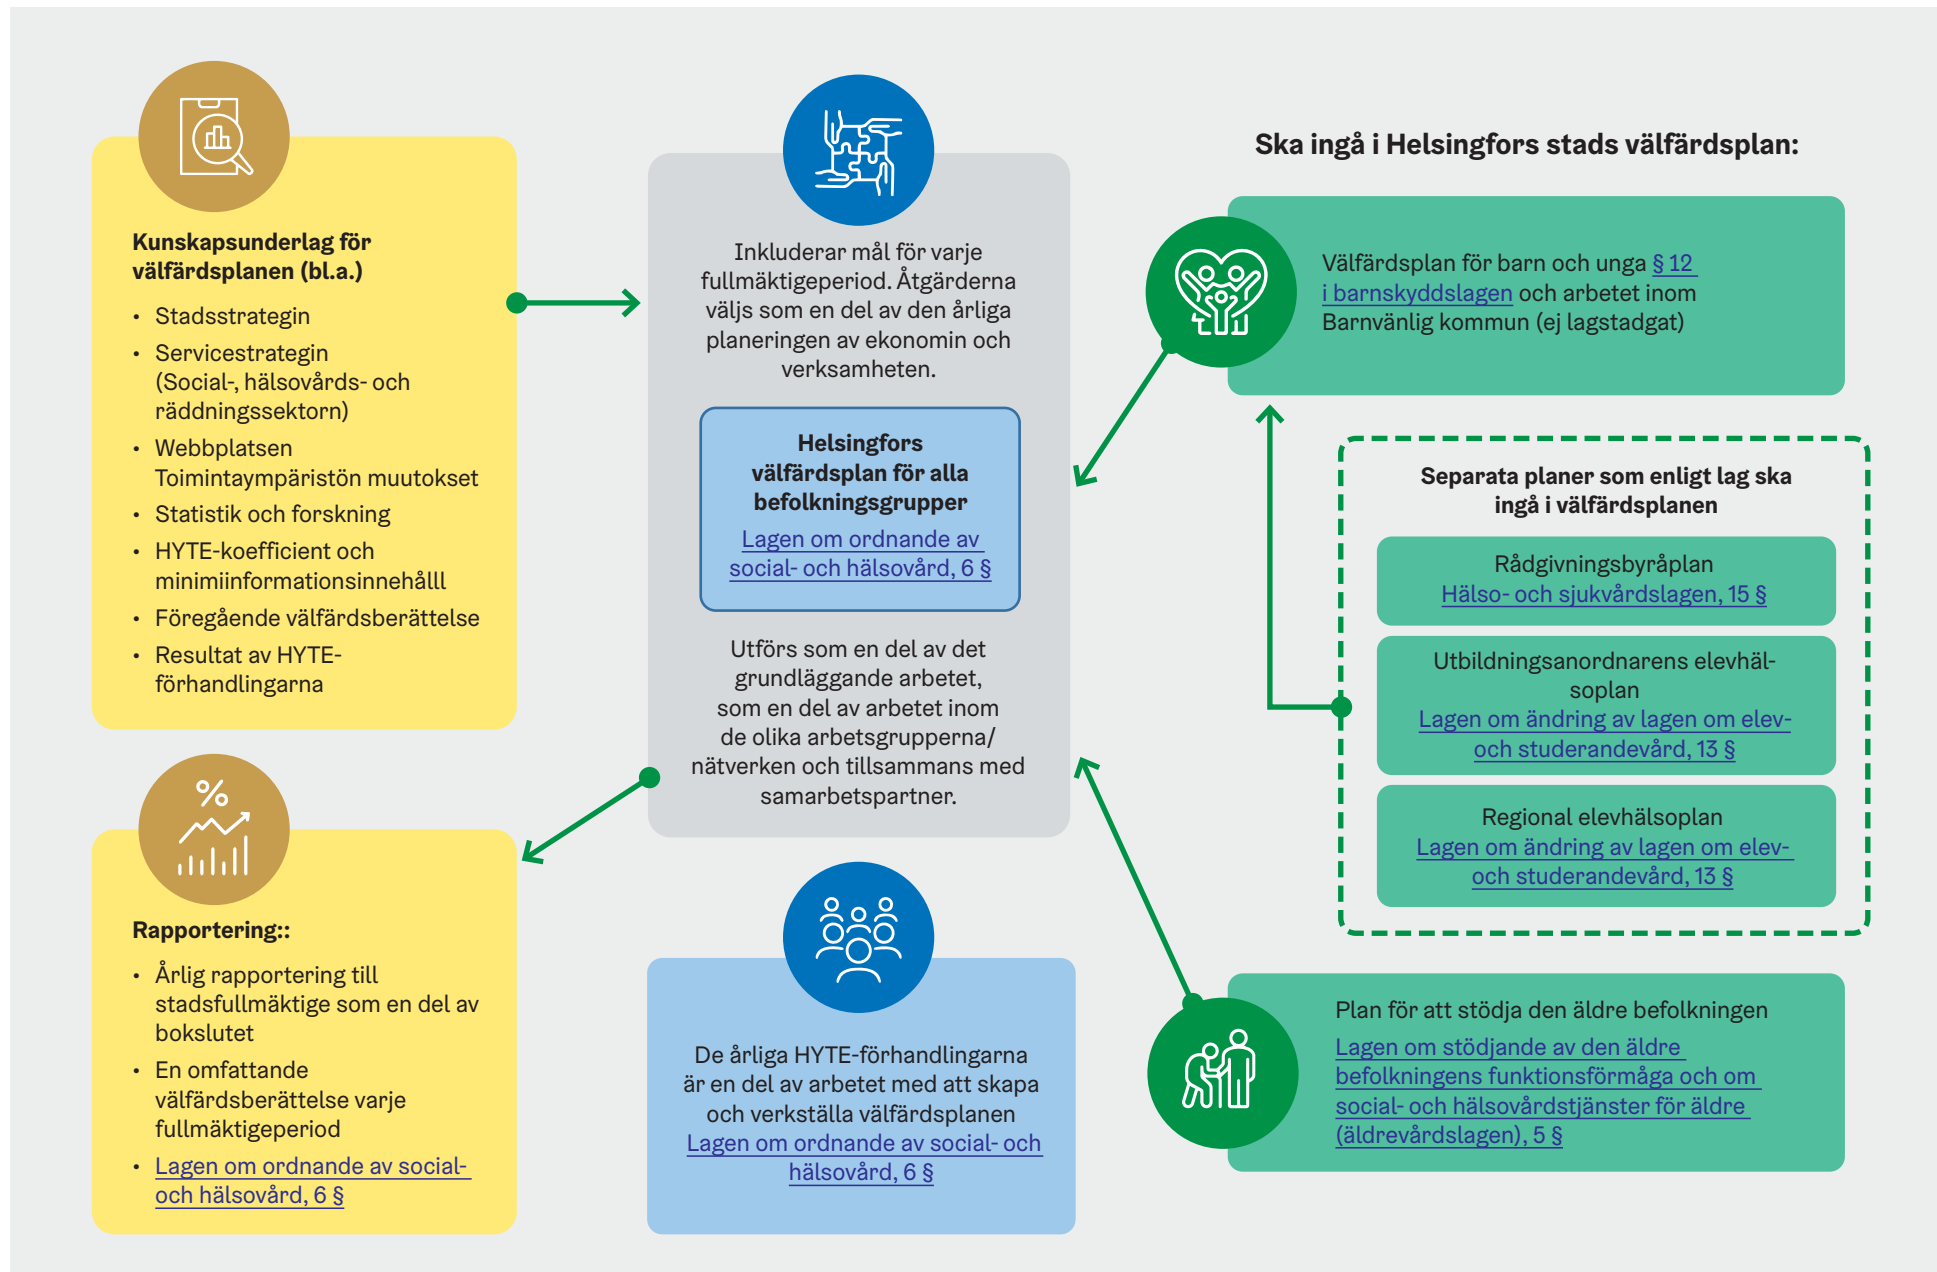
Kunskapsunderlag för välfärdsplanen (bl.a.)

- Stadsstrategin
- Servicestrategin (Social-, hälsovårds- och räddningssektorn)
- Webbplatsen Toimintaympäristön muutokset
- Statistik och forskning
- HYTE-koefficient och minimiinformationsinnehåll
- Föregående välfärdsberättelse
- Resultat av HYTE-förhandlingarna

Inkluderar mål för varje fullmäktigeperiod. Åtgärderna väljs som en del av den årliga planeringen av ekonomin och verksamheten.

Helsingfors välfärdsplan för alla befolkningsgrupper
Lagen om ordnande av social- och hälsovård, 6 §

Utförs som en del av det grundläggande arbetet, som en del av arbetet inom de olika arbetsgrupperna/nätverken och tillsammans med samarbetspartner.

Ska ingå i Helsingfors stads välfärdsplan:

Välfärdsplan för barn och unga § 12 i barnskyddslagen och arbetet inom Barnvänlig kommun (ej lagstadgat)

Separata planer som enligt lag ska ingå i välfärdsplanen

Rådgivningsbyråplan
Hälso- och sjukvårdslagen, 15 §

Utbildningsanordnarens elevhälsoplan
Lagen om ändring av lagen om elev- och studerandevård, 13 §

Regional elevhälsoplan
Lagen om ändring av lagen om elev- och studerandevård, 13 §

Rapportering::

- Årlig rapportering till stadsfullmäktige som en del av bokslutet
- En omfattande välfärdsberättelse varje fullmäktigeperiod
- Lagen om ordnande av social- och hälsovård, 6 §

De årliga HYTE-förhandlingarna är en del av arbetet med att skapa och verkställa välfärdsplanen
Lagen om ordnande av social- och hälsovård, 6 §

Plan för att stödja den äldre befolkningen
Lagen om stödjande av den äldre befolkningens funktionsförmåga och om social- och hälsovårdstjänster för äldre (äldrevårdslagen), 5 §